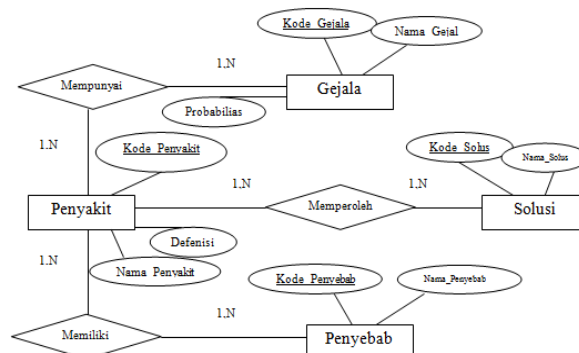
Kode_Gejala

Nama_Gejal

1.N

Mempunyai

Gejala

Probabilias

1.N

Kode_Penyakit

Kode_Solus

Nama_Solus

1.N

1.N

Penyakit

Memperoleh

Solusi

Defenisi

1.N

Nama_Penyakit

Kode_Penyebab

Nama_Penyebab

1.N

Memiliki

Penyebab